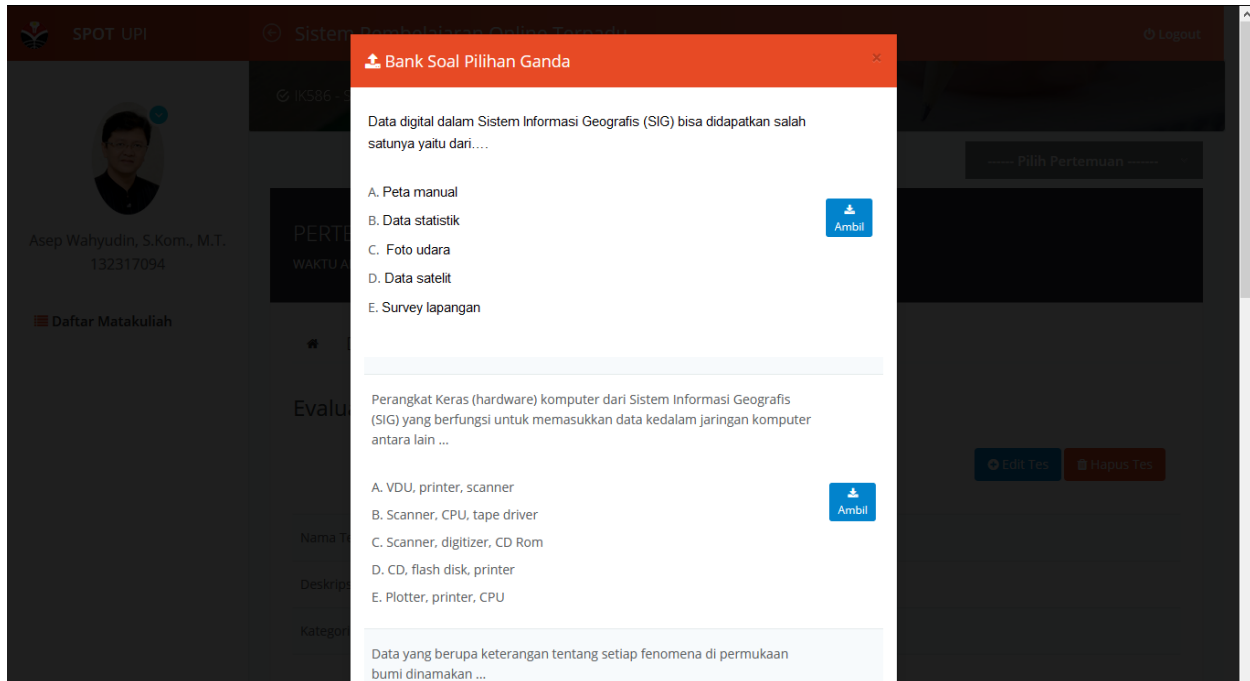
SPOT UPI

Sistem Pembelajaran Online Terpadu

Logout

Bank Soal Pilihan Ganda

×

IK586

Asep Wahyudin, S.Kom., M.T.
132317094

Daftar Matakuliah

----- Pilih Pertemuan -----

PERTE

WAKTU A

Evalu

Edit Tes

Hapus Tes

Nama Te

Deskrips

Kategori

Data digital dalam Sistem Informasi Geografis (SIG) bisa didapatkan salah satunya yaitu dari….

A. Peta manual
B. Data statistik
C. Foto udara
D. Data satelit
E. Survey lapangan

Ambil

Perangkat Keras (hardware) komputer dari Sistem Informasi Geografis (SIG) yang berfungsi untuk memasukkan data kedalam jaringan komputer antara lain ...

A. VDU, printer, scanner
B. Scanner, CPU, tape driver
C. Scanner, digitizer, CD Rom
D. CD, flash disk, printer
E. Plotter, printer, CPU

Ambil

Data yang berupa keterangan tentang setiap fenomena di permukaan bumi dinamakan ...